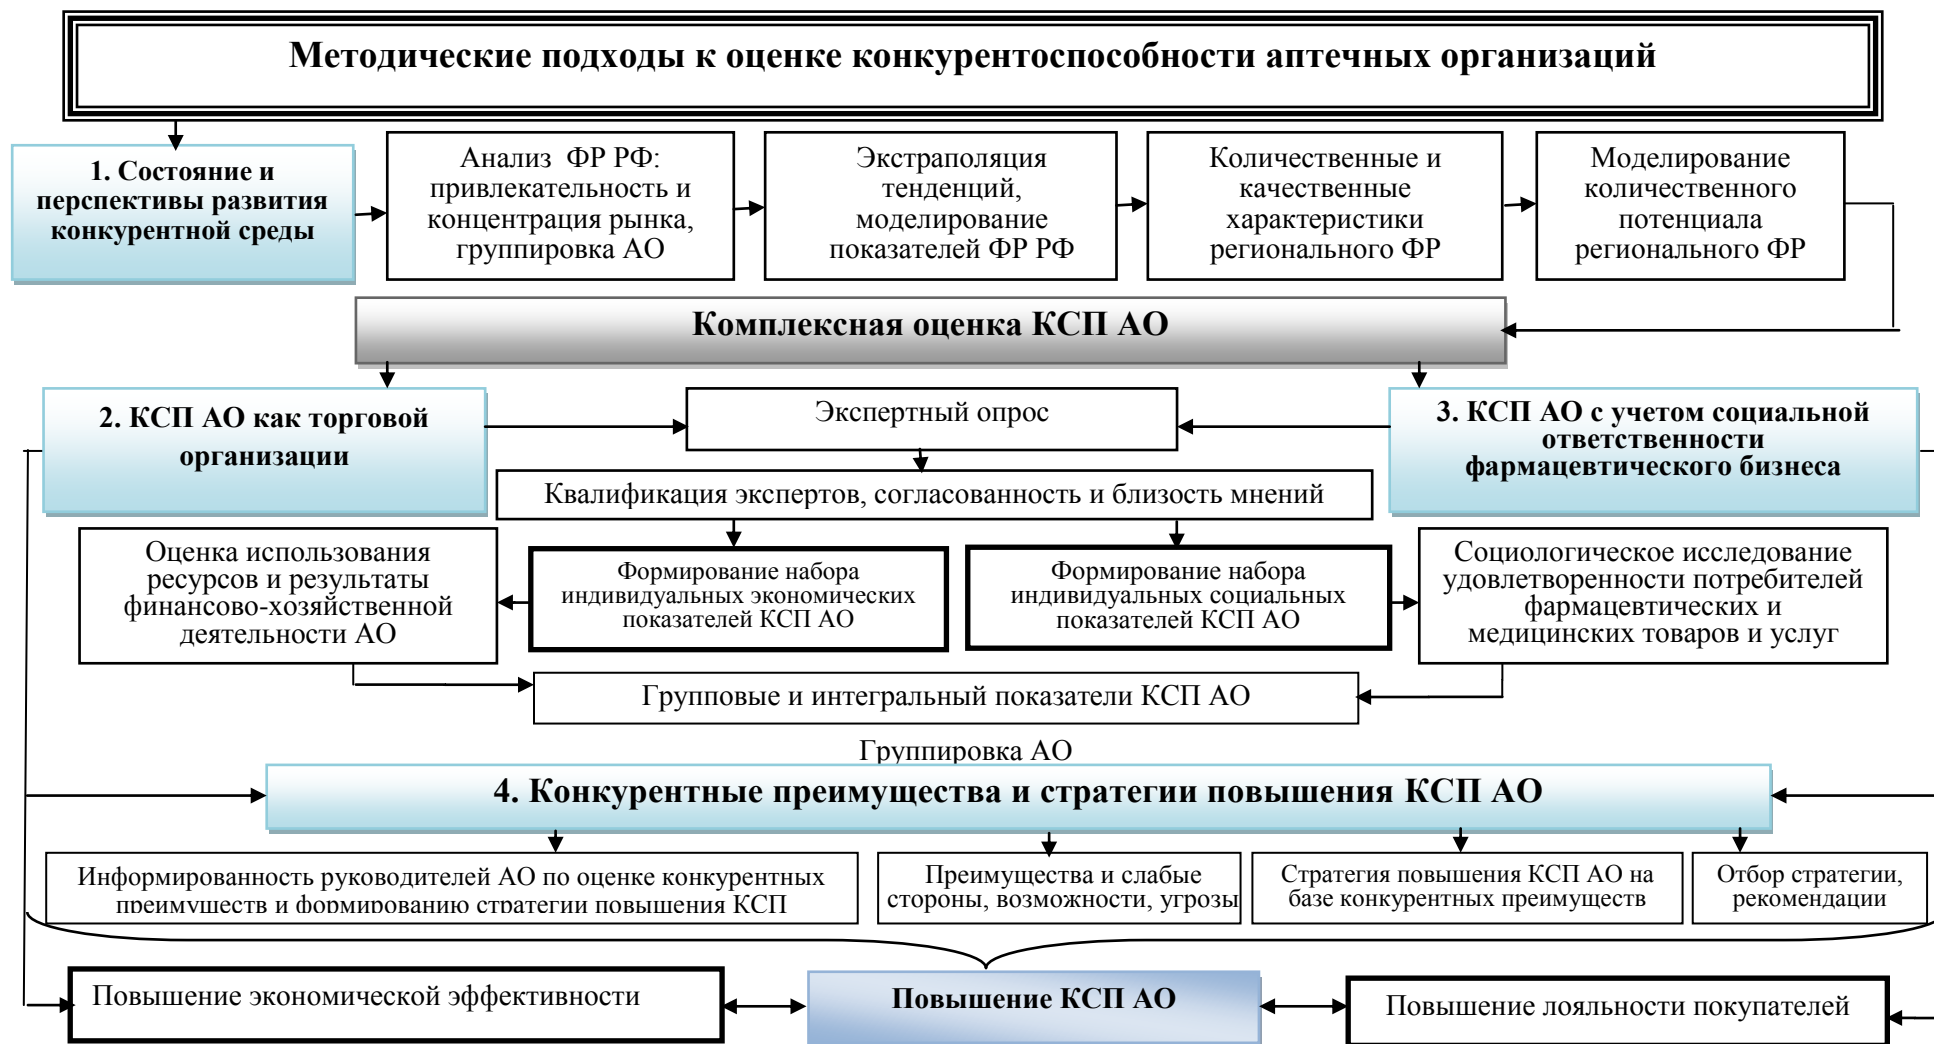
Методические подходы к оценке конкурентоспособности аптечных организаций

1. Состояние и перспективы развития конкурентной среды

Анализ ФР РФ: привлекательность и концентрация рынка, группировка АО

Экстраполяция тенденций, моделирование показателей ФР РФ

Количественные и качественные характеристики регионального ФР

Моделирование количественного потенциала регионального ФР

Комплексная оценка КСП АО

2. КСП АО как торговой организации

Экспертный опрос

3. КСП АО с учетом социальной ответственности фармацевтического бизнеса

Квалификация экспертов, согласованность и близость мнений

Оценка использования ресурсов и результаты финансово-хозяйственной деятельности АО

Формирование набора индивидуальных экономических показателей КСП АО

Формирование набора индивидуальных социальных показателей КСП АО

Социологическое исследование удовлетворенности потребителей фармацевтических и медицинских товаров и услуг

Групповые и интегральный показатели КСП АО

Группировка АО

4. Конкурентные преимущества и стратегии повышения КСП АО

Информированность руководителей АО по оценке конкурентных преимуществ и формированию стратегии повышения КСП

Преимущества и слабые стороны, возможности, угрозы

Стратегия повышения КСП АО на базе конкурентных преимуществ

Отбор стратегии, рекомендации

Повышение экономической эффективности

Повышение КСП АО

Повышение лояльности покупателей